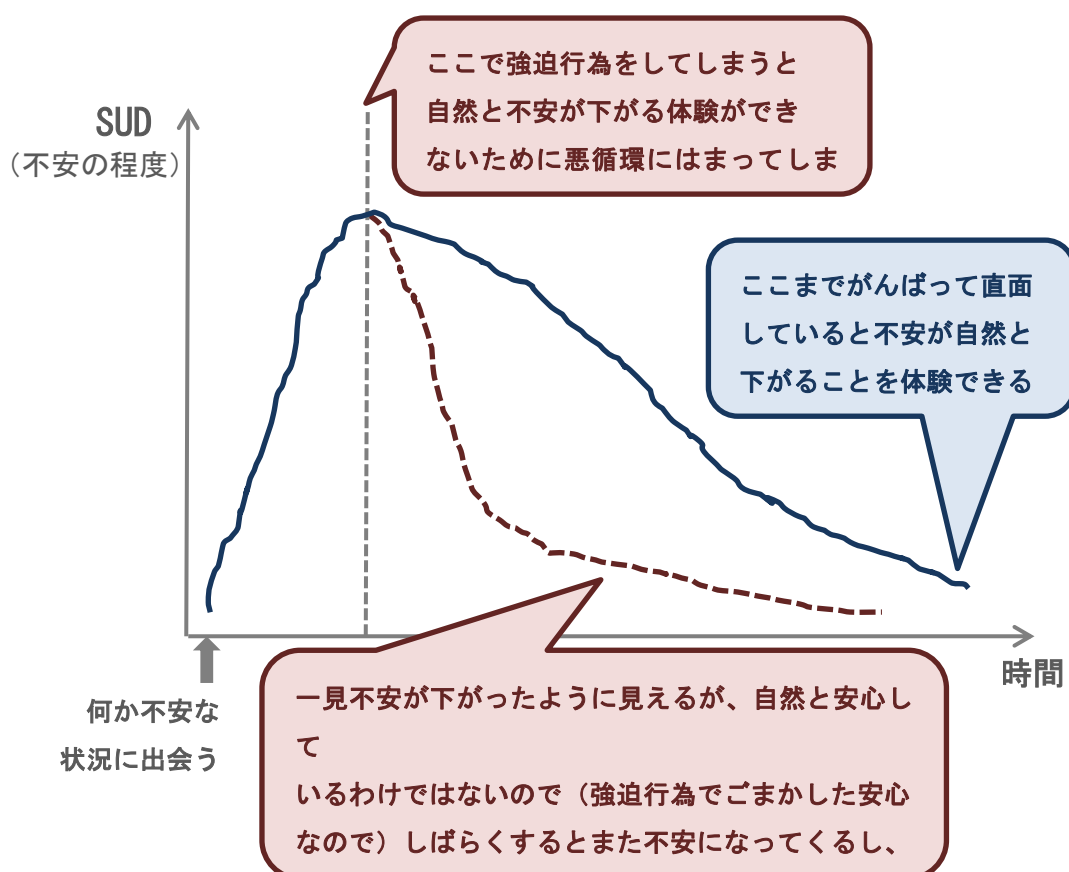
ここで強迫行為をしてしまうと
自然と不安が下がる体験ができ
ないために悪循環にはまってしま

SUD
（不安の程度）

ここまでがんばって直面
していると不安が自然と
下がることを体験できる

時間

何か不安な
状況に出会う

一見不安が下がったように見えるが、自然と安心し
て
いるわけではないので（強迫行為でごまかした安心
なので）しばらくするとまた不安になってくるし、